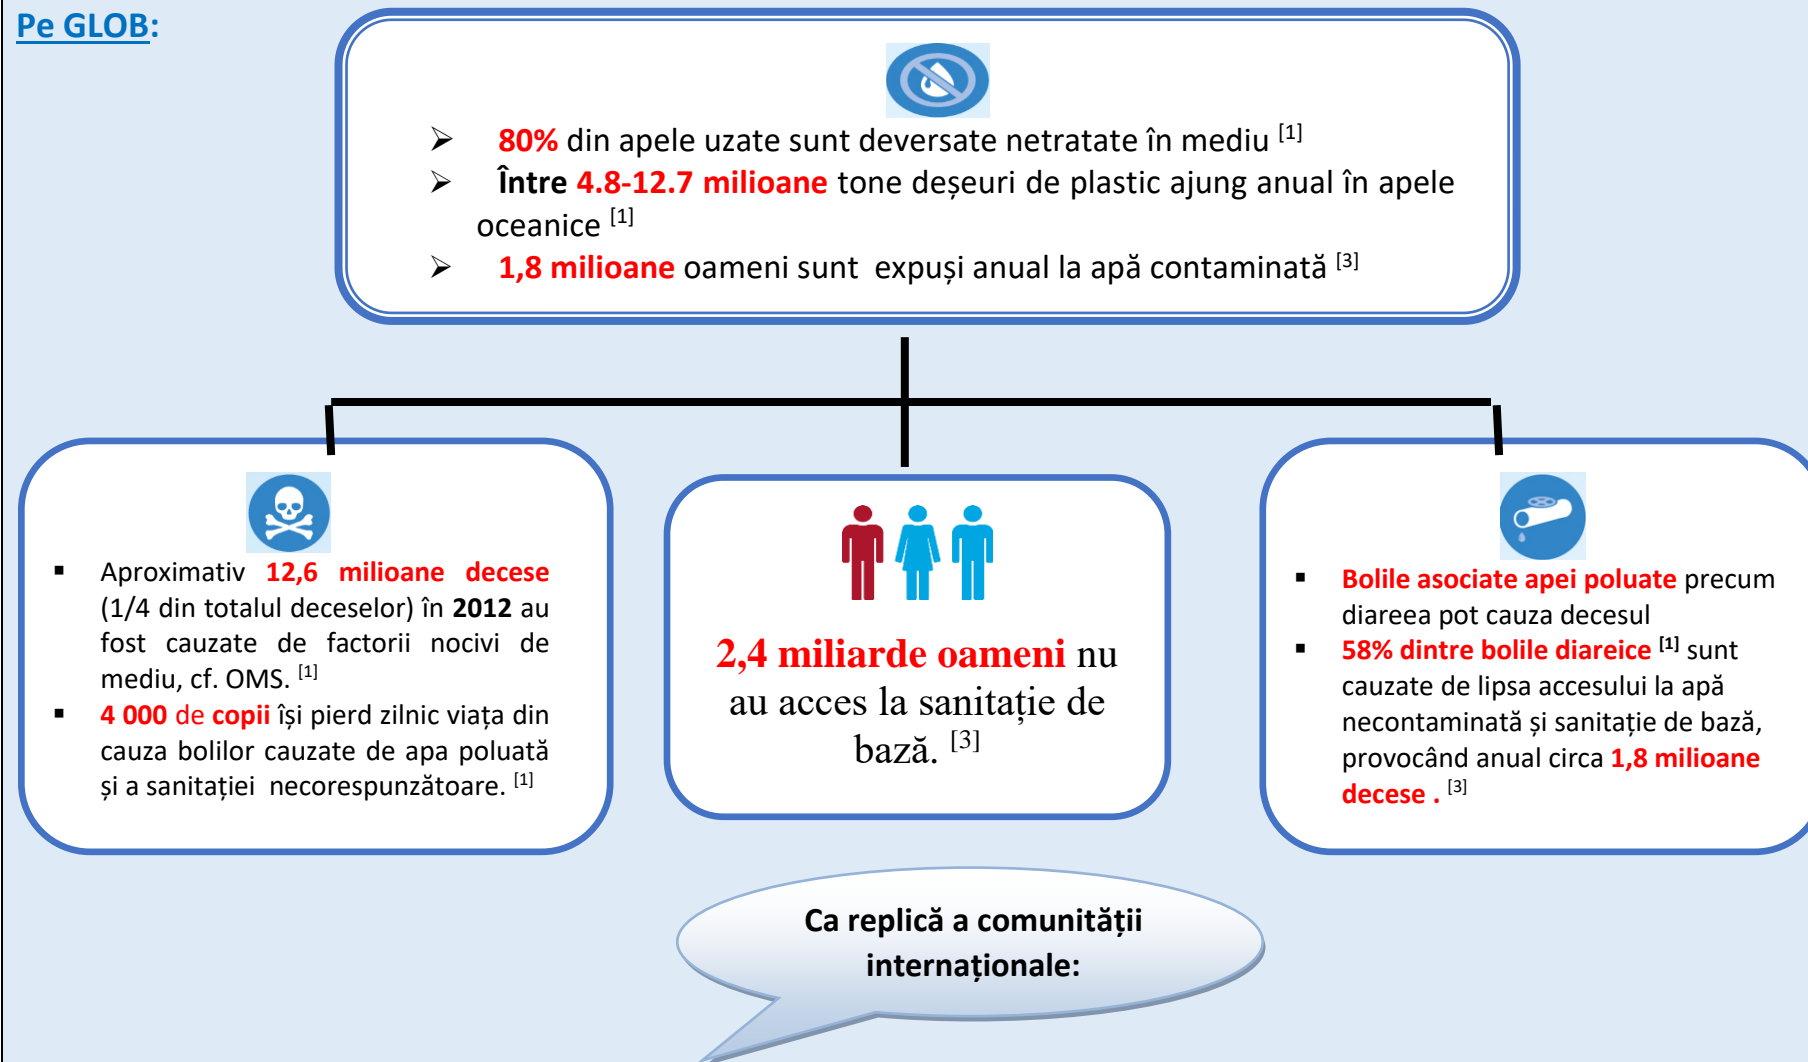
Pe GLOB:

- 80% din apele uzate sunt deversate netratate în mediu $^{[1]}$
- Între 4.8-12.7 milioane tone deșeuri de plastic ajung anual în apele oceanice $^{[1]}$
- 1,8 milioane oameni sunt expuși anual la apă contaminată $^{[3]}$

- Aproximativ 12,6 milioane decese (1/4 din totalul deceselor) în 2012 au fost cauzate de factorii nocivi de mediu, cf. OMS. $^{[1]}$
- 4 000 de copii își pierd zilnic viața din cauza bolilor cauzate de apa poluată și a sanitației necorespunzătoare. $^{[1]}$

2,4 miliarde oameni nu au acces la sanitație de bază. $^{[3]}$

- Bolile asociate apei poluate precum diareea pot cauza decesul
- 58% dintre bolile diareice $^{[1]}$ sunt cauzate de lipsa accesului la apă necontaminată și sanitație de bază, provocând anual circa 1,8 milioane decese . $^{[3]}$

Ca replică a comunității internaționale: